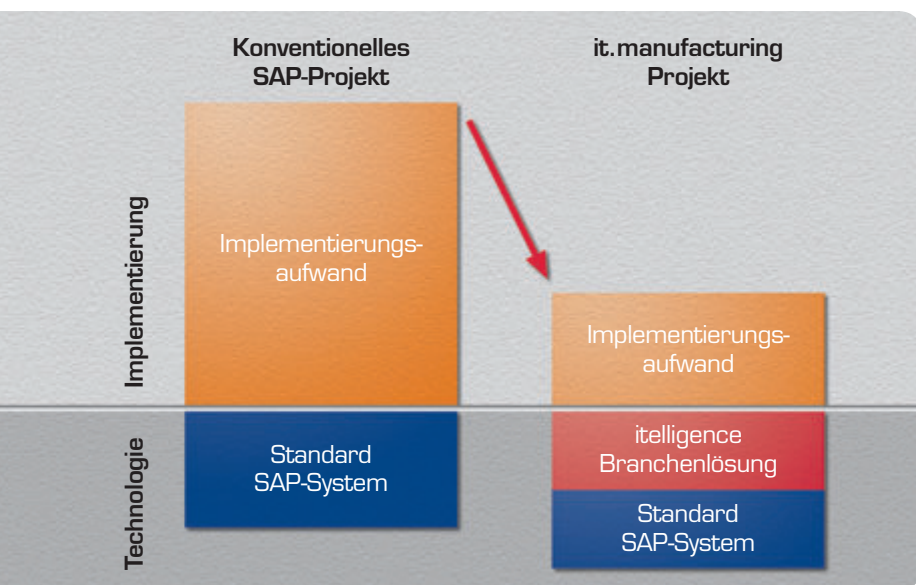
Konventionelles SAP-Projekt

it.manufacturing Projekt

Implementierung

Implementierungsaufwand

Implementierungsaufwand

Technologie

Standard SAP-System

itelligence Branchenlösung

Standard SAP-System